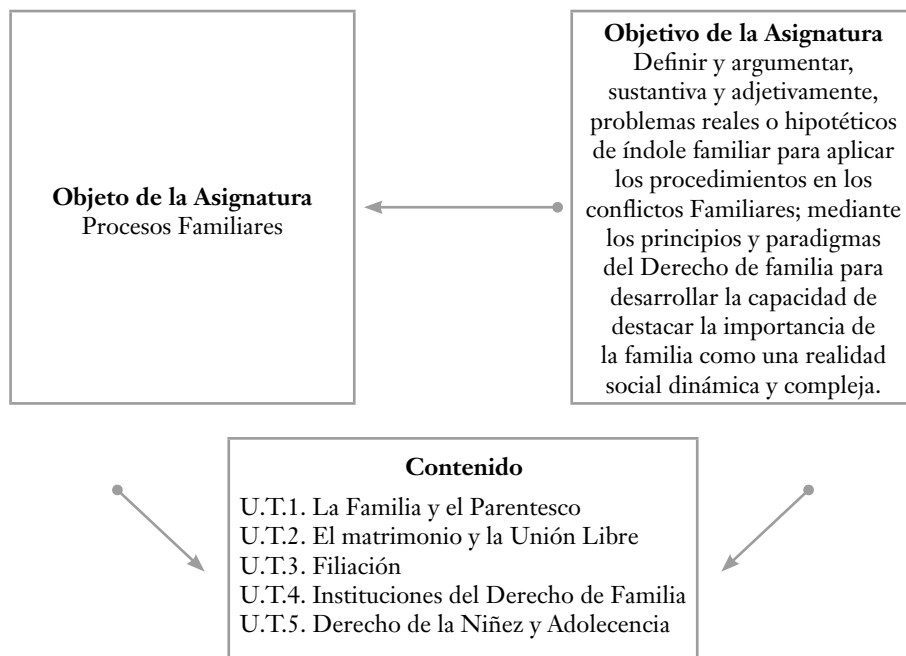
**Objeto de la Asignatura**
Procesos Familiares

**Objetivo de la Asignatura**
Definir y argumentar, sustantiva y adjetivamente, problemas reales o hipotéticos de índole familiar para aplicar los procedimientos en los conflictos Familiares; mediante los principios y paradigmas del Derecho de familia para desarrollar la capacidad de destacar la importancia de la familia como una realidad social dinámica y compleja.

**Contenido**
U.T.1. La Familia y el Parentesco
U.T.2. El matrimonio y la Unión Libre
U.T.3. Filiación
U.T.4. Instituciones del Derecho de Familia
U.T.5. Derecho de la Niñez y Adolecencia